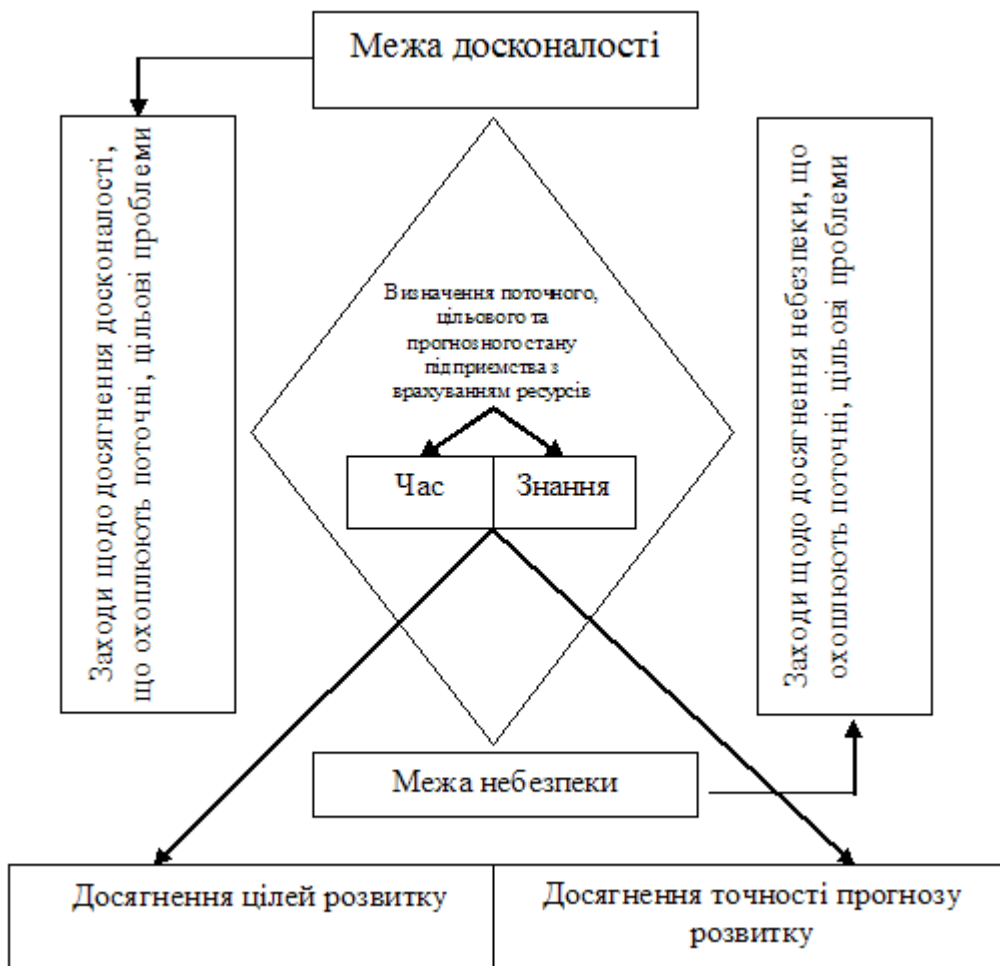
Межа досконалості

Заходи щодо досягнення досконалості, що охоплюють поточні, цільові проблеми

Визначення поточного, цільового та прогнозного стану підприємства з врахуванням ресурсів

Час

Знання

Заходи щодо досягнення небезпеки, що охоплюють поточні, цільові проблеми

Межа небезпеки

Досягнення цілей розвитку

Досягнення точності прогнозу розвитку